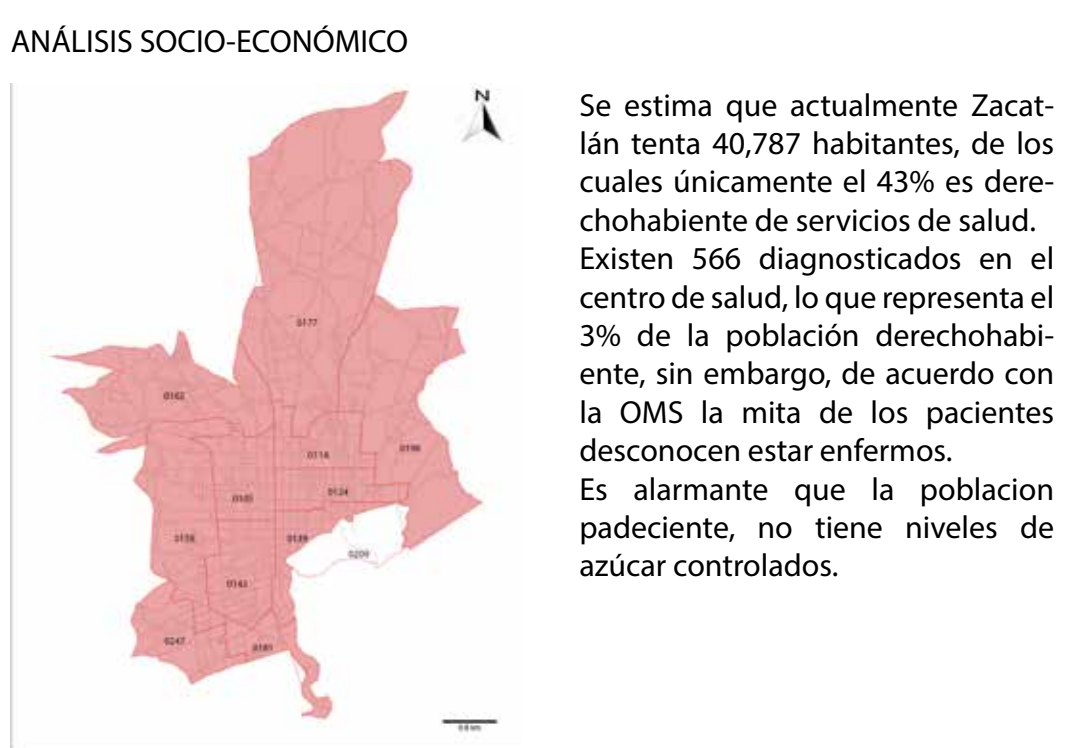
ANÁLISIS SOCIO-ECONÓMICO

N

0177

0162

0116

0199

0120

0124

0139

0209

0158

0143

0247

0181

0.8 km

Se estima que actualmente Zacatlán tenta 40,787 habitantes, de los cuales únicamente el 43% es derechohabiente de servicios de salud.
Existen 566 diagnosticados en el centro de salud, lo que representa el 3% de la población derechohabiente, sin embargo, de acuerdo con la OMS la mita de los pacientes desconocen estar enfermos.
Es alarmante que la poblacion padeciente, no tiene niveles de azúcar controlados.